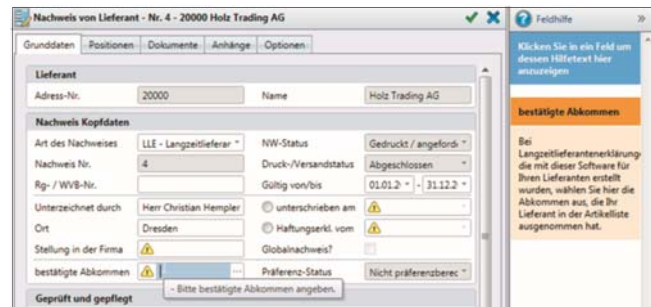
Nachweis von Lieferant - Nr. 4 - 20000 Holz Trading AG

Feldhilfe

Grunddaten | Positionen | Dokumente | Anhänge | Optionen

Lieferant

Adress-Nr. 20000 | Name | Holz Trading AG

Nachweis Kopfdaten

Art des Nachweises | LLE - Langzeitlieferar | NW-Status | Gedruckt / angeford

Nachweis Nr. | 4 | Druck-/Versandstatus | Abgeschlossen

Rg- / WVB-Nr. | | Gültig von/bis | 01.01.2 | 31.12.2

Unterzeichnet durch | Herr Christian Hempler | unterschrieben am

Ort | Dresden | Haftungserkl. vom

Stellung in der Firma | | Globalnachweis?

bestätigte Abkommen | | Präferenz-Status | Nicht präferenzberec

- Bitte bestätigte Abkommen angeben.

Geprüft und gepflegt

Klicken Sie in ein Feld um dessen Hilfetext hier anzuzeigen

bestätigte Abkommen

Bei Langzeitlieferantenerklärung die mit dieser Software für Ihren Lieferanten erstellt wurden, wählen Sie hier die Abkommen aus, die Ihr Lieferant in der Artikelliste ausgenommen hat.